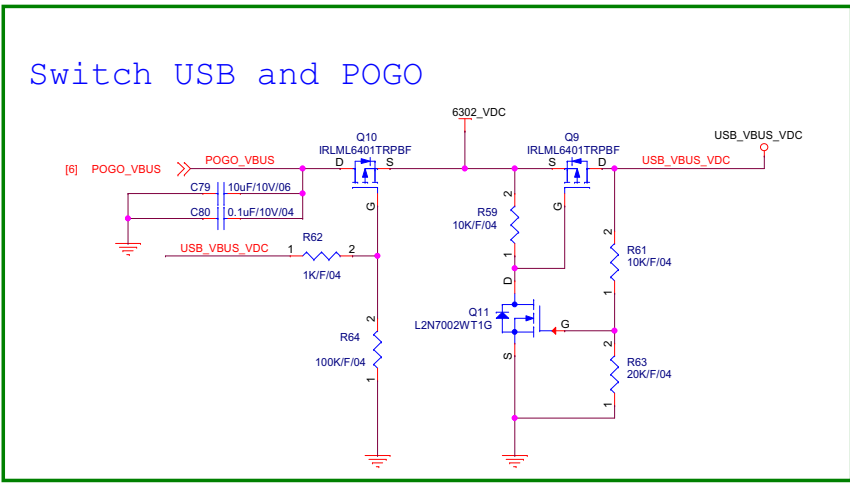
Switch USB and POGO

6302_VDC

USB_VBUS_VDC

Q10
IRLML6401TRPBF
D S
G

Q9
IRLML6401TRPBF
S D
G

[6] POGO_VBUS
POGO_VBUS
USB_VBUS_VDC

C79 10uF/10V/06
C80 0.1uF/10V/04

USB_VBUS_VDC
R62
1 2
1K/F/04

R59
10K/F/04
2
1

R61
10K/F/04
2
1

Q11
L2N7002WT1G
D
S
G

R64
100K/F/04
2
1

R63
20K/F/04
2
1